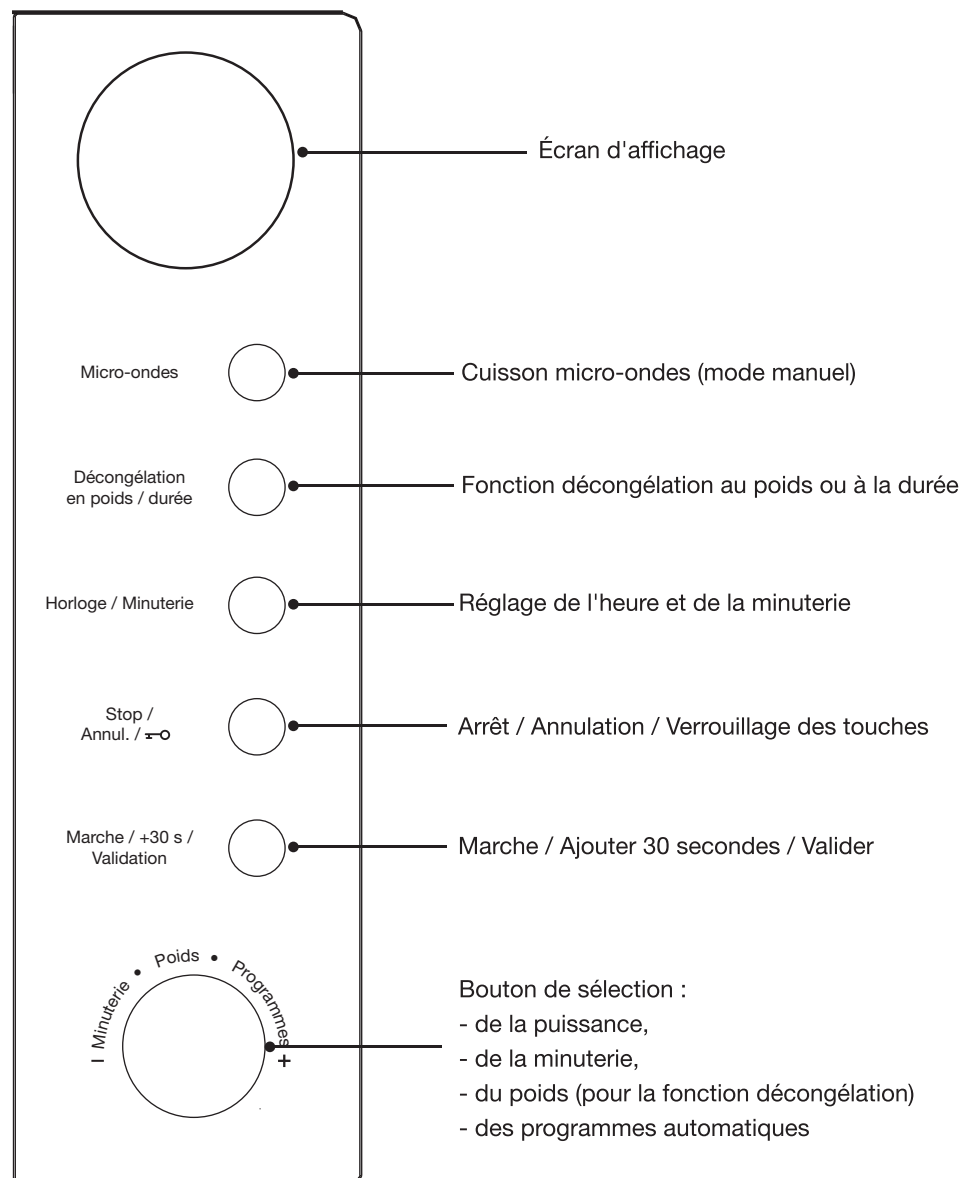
Écran d'affichage

Micro-ondes

Cuisson micro-ondes (mode manuel)

Décongélation en poids / durée

Fonction décongélation au poids ou à la durée

Horloge / Minuterie

Réglage de l'heure et de la minuterie

Stop / Annul. / ⊸

Arrêt / Annulation / Verrouillage des touches

Marche / +30 s / Validation

Marche / Ajouter 30 secondes / Valider

– Minuterie • Poids • Programmes +

Bouton de sélection :
- de la puissance,
- de la minuterie,
- du poids (pour la fonction décongélation)
- des programmes automatiques